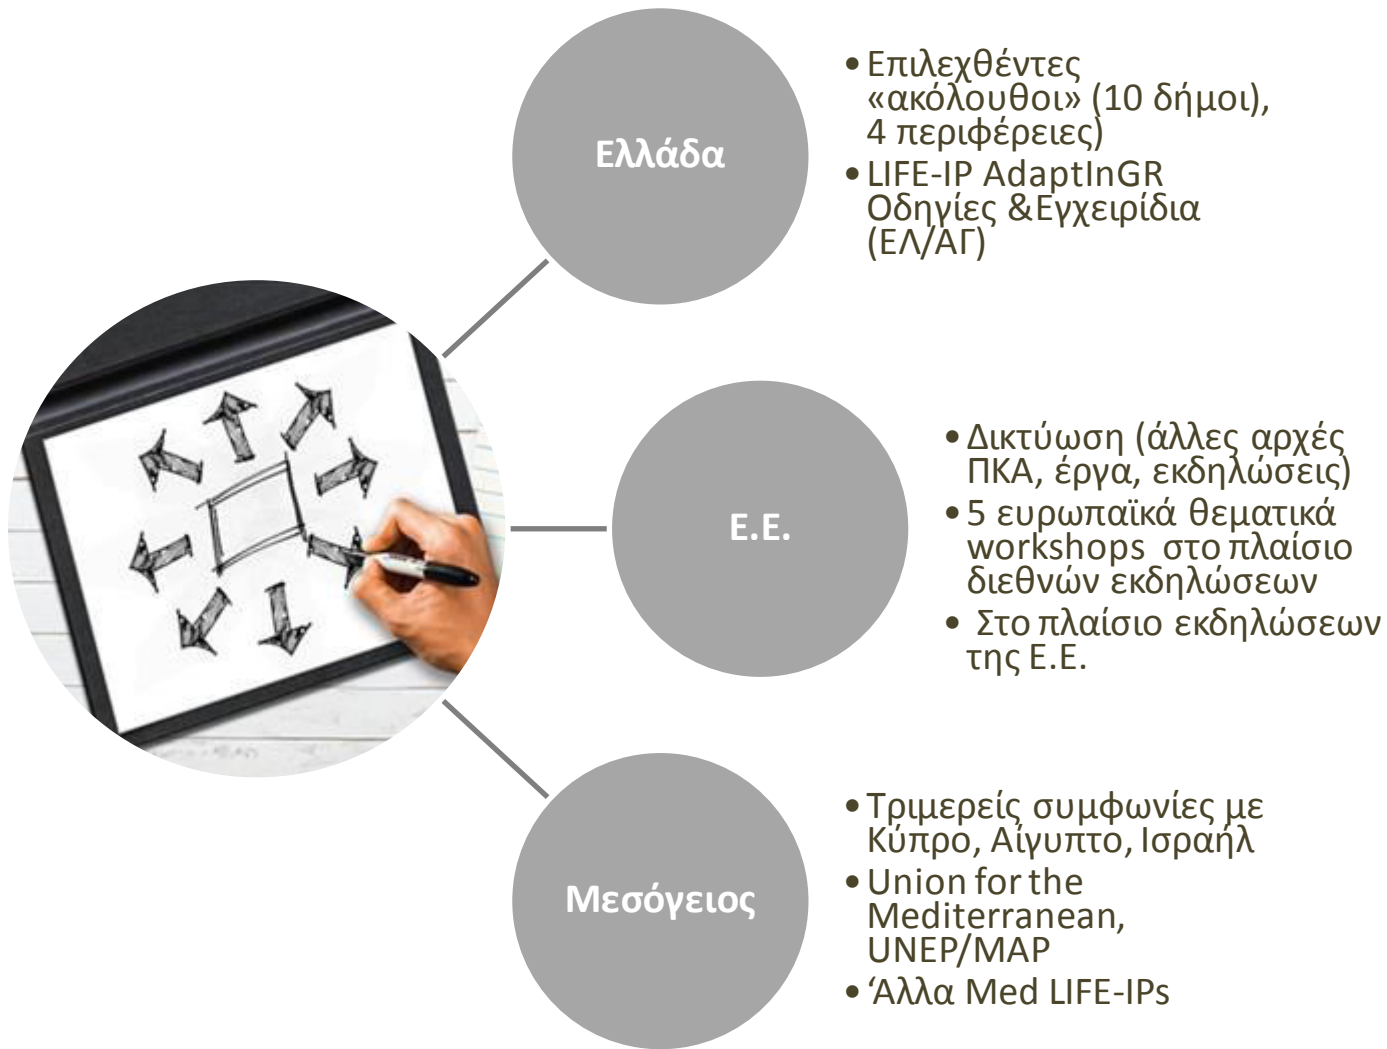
Ελλάδα

• Επιλεχθέντες «ακόλουθοι» (10 δήμοι), 4 περιφέρειες)
• LIFE-IP AdaptInGR Οδηγίες &Εγχειρίδια (ΕΛ/ΑΓ)

Ε.Ε.

• Δικτύωση (άλλες αρχές ΠΚΑ, έργα, εκδηλώσεις)
• 5 ευρωπαϊκά θεματικά workshops στο πλαίσιο διεθνών εκδηλώσεων
• Στο πλαίσιο εκδηλώσεων της Ε.Ε.

Μεσόγειος

• Τριμερείς συμφωνίες με Κύπρο, Αίγυπτο, Ισραήλ
• Union for the Mediterranean, UNEP/MAP
• ‘Αλλα Med LIFE-IPs